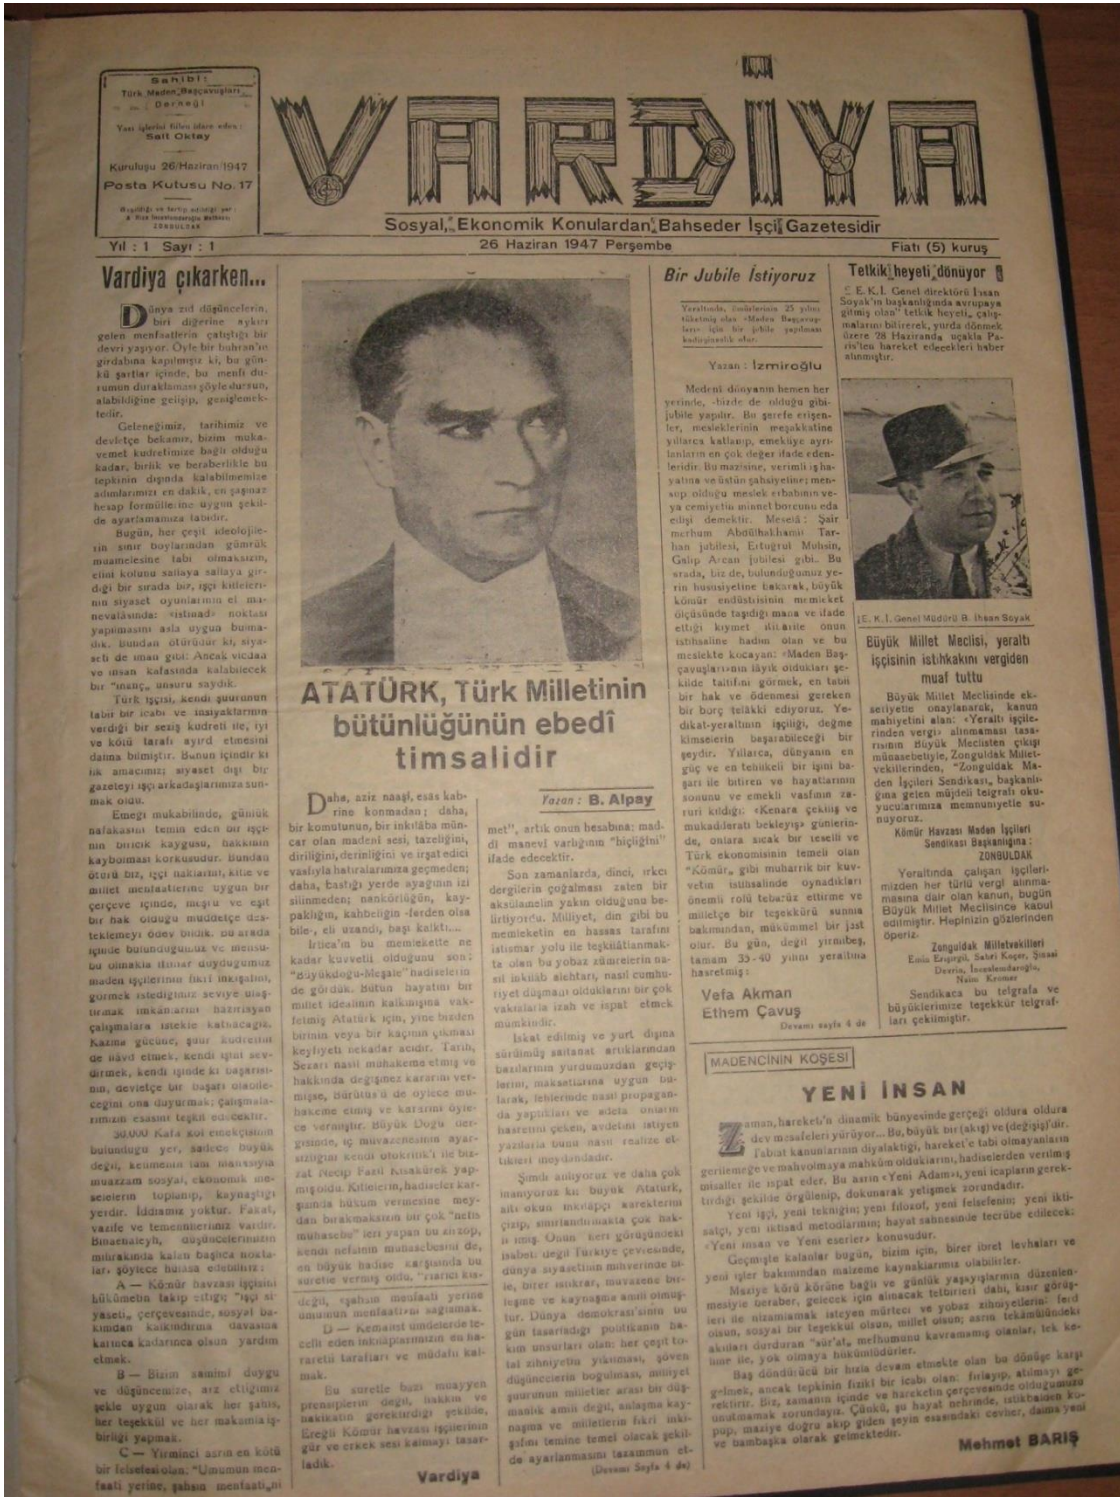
Sahibi:
Türk Maden Başçavuşları Derneği

Yazı işlerini fiilen idare eden:
Sait Oktay

Kuruluşu 26/Haziran/1947
Posta Kutusu No. 17

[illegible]

VARDİYA

Sosyal, Ekonomik Konulardan Bahseder İşçi Gazetesidir

Yıl: 1 Sayı: 1

26 Haziran 1947 Perşembe

Fiatı (5) kuruş

Vardiya çıkarken...

Dünya zıd düşüncelerin, biri diğerine aykırı gelen menfaatlerin çatıştığı bir devri yaşıyor. Öyle bir buhran'ın girdabına kapılmışız ki, bu günkü şartlar içinde, bu menfi durumun duraklaması şöyle dursun, alabildiğine gelişip, genişlemektedir.

Geleneğimiz, tarihimiz ve devletçe bekamız, bizim mukavemet kudretimize bağlı olduğu kadar, birlik ve beraberlikle bu tepkinin dışında kalabilmemize adımlarımızı en dakik, en şaşmaz hesap formülüne uygun şekilde ayarlamamıza tabidir.

Bugün, her çeşit ideolojilerin sınır boylarından gümrük muamelesine tabi olmaksızın, elini kolunu sallaya sallaya girdiği bir sırada bir, işçi kitlelerinin siyaset oyunlarının el manevalarında: «istinad» noktası yapılmasını asla uygun bulmadık. Bundan ötürüdür ki, siyaseti de iman gibi: Ancak vicdan ve insan kafasında kalabilecek bir "inanç„ unsuru saydık.

Türk işçisi, kendi şuurunun tabii bir icabı ve inanışlarının verdiği bir sezis kudreti ile, iyi ve kötü tarafı ayırd etmesini daima bilmiştir. Bunun içindir ki ilk amacımız; siyaset dışı bir gazeteyi işçi arkadaşlarımıza sunmak oldu.

Emeği mukabilinde, günlük nafakasını temin eden bir işçinin biricik kaygusu, hakkının kaybolması korkusudur. Bundan ötürü biz, işçi haklarını, kitle ve millet menfaatlerine uygun bir çerçeve içinde, meşru ve eşit bir hak olduğu müddetçe desteklemeyi ödev bildik. Bu arada içinde bulunduğumuz ve mensubu olmakla iftihar duyduğumuz maden işçilerinin fikri inkişafını, görmek istediğimiz seviye ulaştırmak imkanlarını hazırlayan çalışmalara istekle katılacağız. Kazma gücüne, şuur kudretini de ilave etmek, kendi işini sevdirmek, kendi işinde ki başarısının, devletçe bir başarı olacağını ona duyurmak: Çalışmalarımızın esasını teşkil edecektir.

30.000 Kafa kol emekçisinin bulunduğu yer, sadece büyük değil, kelimenin tam manasiyle muazzam sosyal, ekonomik meselelerin toplandığı, kaynaştığı yerdir. İddiamız yoktur. Fakat, vazife ve temennilerimiz vardır. Binaenaleyh, düşüncelerimizin mihrakında kalan başlıca noktalar, şöylece hulasa edilebilir:

A — Kömür havzası işçisini kökünden takip ettiğe "işçi siyaseti„ çerçevesinde, sosyal bakımdan kalkındırma davasına karınca kadarınca olsun yardım etmek.

B — Bizim samimi duygu ve düşüncemize, arz ettiğimiz şekle uygun olarak her şahıs, her teşekkül ve her makamla işbirliği yapmak.

C — Yirminci asrın en kötü bir felsefesi olan: "Umumun menfaati yerine, şahsın menfaati,, ni

ATATÜRK, Türk Milletinin bütünlüğünün ebedî timsalidir

Yazan: B. Alpay

Daha, aziz naaşı, esas kabrine konmadan; daha, bir komutunun, bir inkılâba müncer olan madeni sesi, tazeliğini, diriliğini, derinliğini ve irşat edici vasfıyla hatıralarımıza geçmeden; daha, bastığı yerde ayağının izi silinmeden; nankörlüğün, kaypaklığın, kahbeliğin -ferden olsa bile-, eli uzandı, başı kalktı....

İrtica'ın bu memlekette ne kadar kuvvetli olduğunu son: "Büyükdoğu-Meşale" hadiselerinde gördük. Bütün hayatını bir millet idealinin kalkınışına vakfetmiş Atatürk için, yine bizden birinin veya bir kaçının çıkması keyfiyeti nekadar acıdır. Tarih, Sezarı nasıl muhakeme etmiş ve hakkında değişmez kararını vermişse, büründüğü de öylece muhakeme etmiş ve kararını öylece vermiştir. Büyük Doğu dergisinde, iç muvazenesinin ayarsızlığını kendi otokritik'i ile baz zat Necip Fazıl Kısakürek yapmış oldu. Kitlelerin, hadiseleri karşısında hüküm vermesine meydan bırakmaksızın bir çok "nefis muhasebe" leri yapan bu zat öp, kendi nefsinin muhasebesini de, en büyük hadise karşısında bu suretle vermiş oldu. "Tarihi kıs-

değil, "şahsın menfaati yerine umumun menfaati„ni sağlamak.

D — Kemmi ümidlerde teccelli eden inkılaplarımızın en hararetli tarafları ve müdafii kalmak.

Bu suretle bazı muayyen prensiplerin değil, hakkın ve hakikatin gerektirdiği şekilde, Ereğli Kömür havzası işçilerinin gür ve erkek sesi kalmayı tasarladık.

Vardiya

met", artık onun hesabına: maddi manevi varlığının "hiçliğini" ifade edecektir.

Son zamanlarda, dinci, ırkcı dergilerin çoğalması zaten bir aksülamelin yakın olduğunu belirtiyordu. Milliyet, din gibi bu memleketin en hassas tarafını istismar yolu ile teşkilatlanmakta olan bu yobaz zümrelerin nasıl inkılâb aleyhtarı, nasıl cumhuriyet düşmanı oldukları bir çok vakıalarla izah ve ispat etmek mümkündür.

İskat edilmiş ve yurt dışına sürülmüş saltanat artıklarından bazılarının yurdumuzdan geçişlerini, maksatlarına uygun bularak, lehlerinde nasıl propaganda yaptıkları ve adeta onların hasretini çeken, avdetini isteyen yazılarla bunu nasıl realize ettikleri meydandadır.

Şimdi anlıyoruz ve daha çok inanıyoruz ki: büyük Atatürk, aklı okun inkılâpçı karekterini çizip, sınırlandırmakta çok haklı imiş. Onun her görüşündeki isabet: değil Türkiye çevresinde, dünya siyasetinin mihverinde bile, birer istikrar, muvazene birliğine ve kaynaşma amili olmuştur. Dünya demokrasi'sinin bu gün tasarladığı politikanın bakım unsurları olan: her çeşit total zihniyetin yıkılması, güven düşüncelerin boğulması, milliyet şuurunun milletler arası bir düşmanlık amili değil, anlaşma kaynaşma ve milletlerin fikri inkişafını temine temel olacak şekilde ayarlanması tasammun etde

(Devamı Sayfa 4 de)

Bir Jubile İstiyoruz

Yeraltında, ömürlerinin 25 yılını tüketmiş olan «Maden Başçavuşları» için bir jubile yapılması kadirşinaslık olur.

Yazan: İzmiroğlu

Medeni dünyanın hemen her yerinde, -bizde de olduğu gibi- jubile yapılır. Bu şerefe erişenler, mesleklerinin meşakkatine yıllarca katlanıp, emekliye ayrılanların en çok değer ifade edenleridir. Bu mazisine, verimli iş hayatına ve üstün şahsiyetine; mensup olduğu meslek erbabının veya cemiyetin minnet borcunu eda etişi demektir. Meselâ: Şair merhum Abdülhakhamit Tarhan jübilesi, Ertuğrul Muhsin, Galip Arcan jübilesi gibi. Bu sırada, biz de, bulunduğumuz yerin hususiyetine bakarak, büyük kömür endüstrisinin memleket ölçüsünde taşıdığı mana ve ifade ettiği kıymet itibarile onun istihsaline hadim olan ve bu meslekte kocayan: «Maden Başçavuşları»nın layık oldukları şekilde taltifini görmek, en tabii bir hak ve ödenmesi gereken bir borç telakki ediyoruz. Yedikat-yeraltının işçiliği, değme kimselerin başarabileceği bir şeydir. Yıllarca, dünyanın en güç ve en tehlikeli bir işini başarı ile bitiren ve hayatlarının sonunu ve emekli vasfının zaruri kıldığı: «Kenara çekiliş ve mukadderatı bekleyiş» günlerinde, onlara sıcak bir teselli ve Türk ekonomisinin temeli olan "Kömür„ gibi mubarrik bir kuvvetin istihsalinde oynadıkları önemli rolü tebarüz ettirme ve milletçe bir teşekkürü sunma bakımından, mükemmel bir jest olur. Bu gün, değil yirmibeş, tamam 35 - 40 yılını yeraltına hasretmiş:

Vefa Akman
Ethem Çavuş

Devamı sayfa 4 de

Tetkik heyeti dönüyor

E. K. İ. Genel direktörü İhsan Soyak'ın başkanlığında avrupaya gitmiş olan" tetkik heyeti„ çalışmalarını bitirerek, yurda dönmek üzere 28 Haziranda uçakla Paris'ten hareket edeceklerı haber alınmıştır.

E. K. İ. Genel Müdürü B. İhsan Soyak

Büyük Millet Meclisi, yeraltı işçisinin istihkakını vergiden muaf tuttu

Büyük Millet Meclisinde ekseriyetle onaylanarak, kanun mahiyetini alan: «Yeraltı işçilerinden vergi» alınmaması tasarısının Büyük Meclisten çıkışı münasebetiyle, Zonguldak Milletvekillerinden, "Zonguldak Maden İşçileri Sendikası, başkanlığına gelen müjdeli telgrafı okuyucularımıza memnuniyetle sunuyoruz.

Kömür Havzası Maden İşçileri Sendikası Başkanlığına:
ZONGULDAK

Yeraltında çalışan işçilerimizden her türlü vergi alınmamasına dair olan kanun, bugün Büyük Millet Meclisince kabul edilmiştir. Hepinizin gözlerinden öperiz.

Zonguldak Milletvekilleri
Emin Erişirgil, Sabri Koçer, Şinasi Devrin, İncealemdaroğlu, Naim Kromer

Sendikaca bu telgrafa ve büyüklerimize teşekkür telgrafları çekilmiştir.

MADENCİNİN KÖŞESİ

YENİ İNSAN

Zaman, hareketi'n dinamik bünyesinde gerçeği oldura oldura dev mesafeleri yürüyor... Bu, büyük bir (akış) ve (değişiş)'dir. Tabiat kanunlarının diyalektiği, hareket'e tabi olmayanların gerilemeğe ve mahvolmaya mahkûm olduklarını, hadiselerden verilmiş misaller ile ispat eder. Bu asrın «Yeni Adamı», yeni icapların gerektirdiği şekilde örgülenip, dokunarak yetişmek zorundadır.

Yeni işçi, yeni tekniğini; yeni filozof, yeni felsefenin; yeni iktisatçı, yeni iktisad metodlarının; hayat sahnesinde tecrübe edilecek: «Yeni insan ve Yeni eserler» konusudur.

Geçmişte kalanlar bugün, bizim için, birer ibret levhaları ve yeni işler bakımından malzeme kaynaklarımız olabilirler.

Mazinin körü körüne bağlı ve günlük yaşayışlarının düzenlenmesiyle beraber, gelecek için alınacak tedbirleri dahi, kısır görüşleri ile nizamlamak isteyen mürtecî ve yobaz zihniyetlerini ferd olsun, sosyal bir teşekkül olsun, millet olsun; asrın tekâmülündeki akışları durduran "sür'at„ mefhumunu kavramamış olanlar, tek kelime ile, yok olmaya hükümlüdürler.

Baş döndürücü bir hızla devam etmekte olan bu dönüşe karşı gelmek, ancak tepkinin fiziki bir icabı olan: fırlayıp, atılmayı gerektirir. Biz, zamanın içinde ve hareketin çerçevesinde olduğumuzu unutmamak zorundayız. Çünkü, şu hayat nehrinde, istikbalden kopup, maziye doğru akıp giden şeyin esasındaki cevher, daima yeni ve bambaşka olarak gelmektedir.

Mehmet BARIŞ